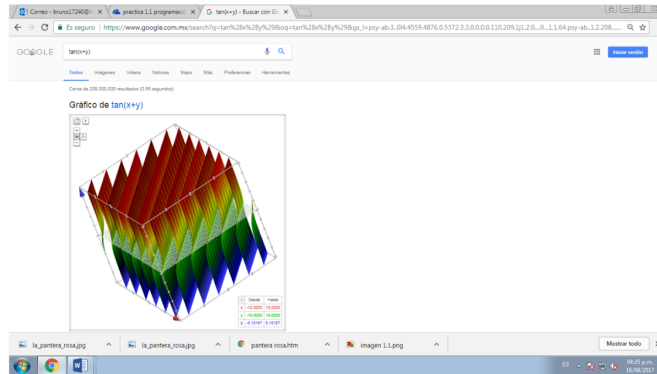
Correo - bruno17240@ ×
practica 1.1 programació ×
tan(x+y) - Buscar con Go ×

Es seguro | https://www.google.com.mx/search?q=tan%28x%2By%29&oq=tan%28x%2By%29&gs_l=psy-ab.3...0l4.4559.4876.0.5372.3.3.0.0.0.0.110.209.1j1.2.0....0...1.1.64.psy-ab..1.2.208.......

GOOGLE
tan(x+y)

Todos Imágenes Videos Noticias Maps Más Preferencias Herramientas

Cerca de 208,000,000 resultados (0.56 segundos)

Gráfico de tan(x+y)

| | Desde | Hasta |
|---|---|---|
| x | -10.0000 | 10.0000 |
| y | -10.0000 | 10.0000 |
| z | -6.15167 | 6.15167 |

Iniciar sesión

la_pantera_rosa.jpg
la_pantera_rosa.jpg
pantera rosa.htm
imagen 1.1.png
Mostrar todo

ES
06:25 p.m.
16/06/2017